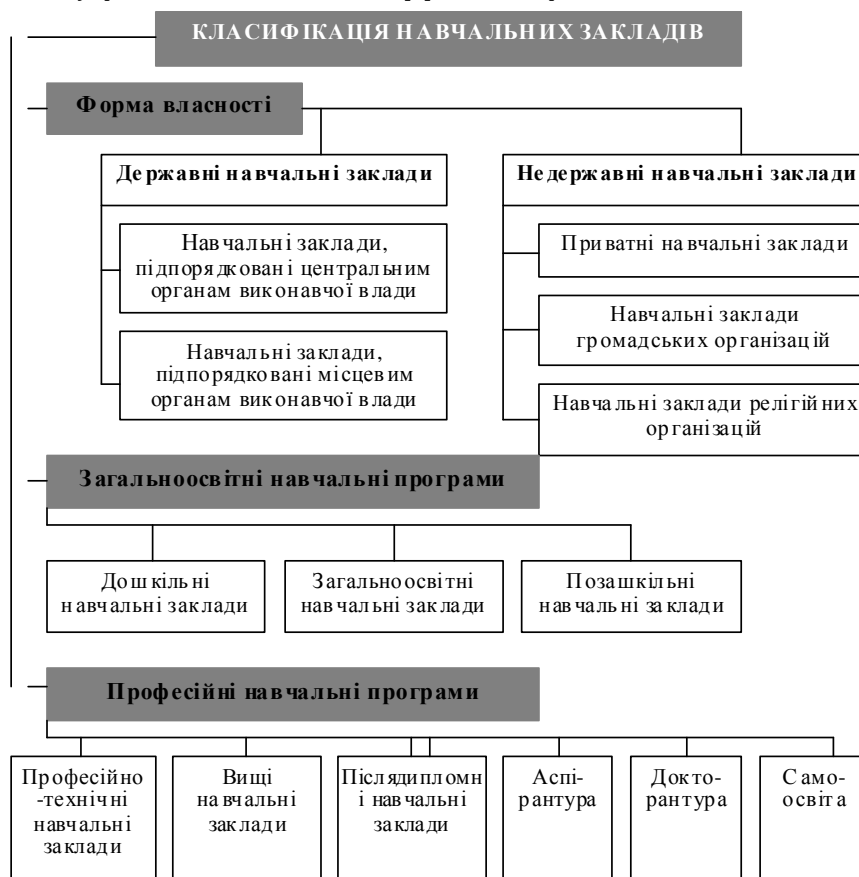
КЛАСИФІКАЦІЯ НАВЧАЛЬНИХ ЗАКЛАДІВ

Форма власності

Державні навчальні заклади

Навчальні заклади, підпорядковані центральним органам виконавчої влади

Навчальні заклади, підпорядковані місцевим органам виконавчої влади

Недержавні навчальні заклади

Приватні навчальні заклади

Навчальні заклади громадських організацій

Навчальні заклади релігійних організацій

Загальноосвітні навчальні програми

Дошкільні навчальні заклади

Загальноосвітні навчальні заклади

Позашкільні навчальні заклади

Професійні навчальні програми

Професійно -технічні навчальні заклади

Вищі навчальні заклади

Післядипломні навчальні заклади

Аспірантура

Докторантура

Самоосвіта